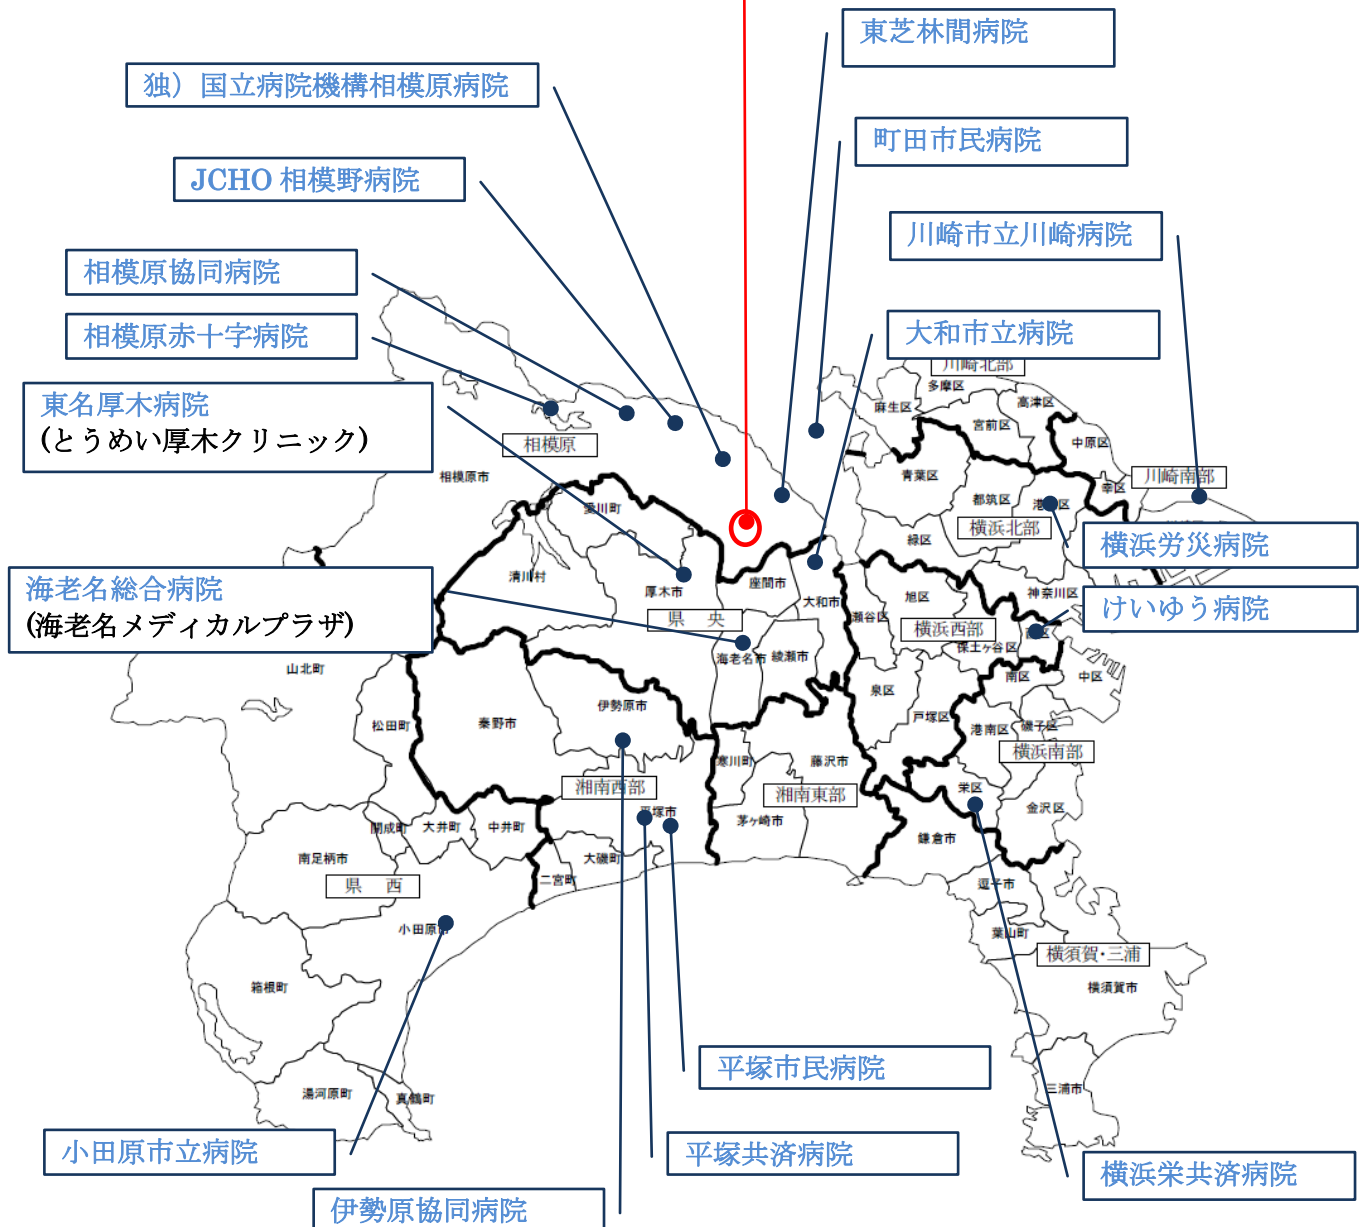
東芝林間病院

独）国立病院機構相模原病院

町田市民病院

JCHO 相模野病院

川崎市立川崎病院

相模原協同病院

相模原赤十字病院

大和市立病院

東名厚木病院
(とうめい厚木クリニック)

川崎北部
多摩区
麻生区
高津区
宮前区
中原区
相模原
相模原市
青葉区
都筑区
港北区
幸区
川崎南部
愛川町
横浜北部
緑区
横浜労災病院
清川村
座間市
大和市
旭区
神奈川区
厚木市
瀬谷区

海老名総合病院
(海老名メディカルプラザ)

県央
横浜西部
西区
けいゆう病院
海老名市
綾瀬市
保土ケ谷区
山北町
南区
中区
泉区
松田町
秦野市
伊勢原市
戸塚区
港南区
磯子区
寒川町
藤沢市
横浜南部
湘南西部
湘南東部
栄区
平塚市
金沢区
開成町
大井町
中井町
茅ヶ崎市
鎌倉市
大磯町
南足柄市
二宮町
県西
逗子市
小田原市
葉山町
横須賀・三浦
箱根町
横須賀市

平塚市民病院

三浦市
湯河原町
真鶴町

小田原市立病院

平塚共済病院

横浜栄共済病院

伊勢原協同病院